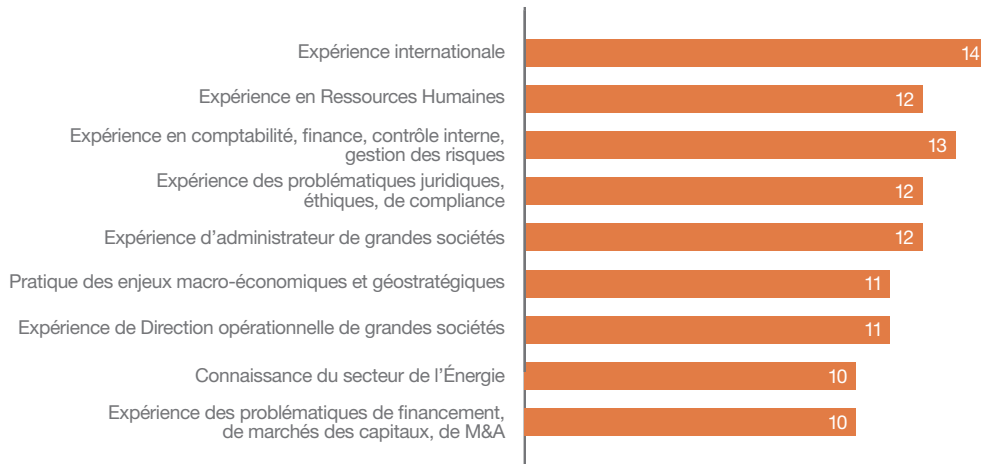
Expérience internationale 14
Expérience en Ressources Humaines 12
Expérience en comptabilité, finance, contrôle interne, gestion des risques 13
Expérience des problématiques juridiques, éthiques, de compliance 12
Expérience d'administrateur de grandes sociétés 12
Pratique des enjeux macro-économiques et géostratégiques 11
Expérience de Direction opérationnelle de grandes sociétés 11
Connaissance du secteur de l'Énergie 10
Expérience des problématiques de financement, de marchés des capitaux, de M&A 10